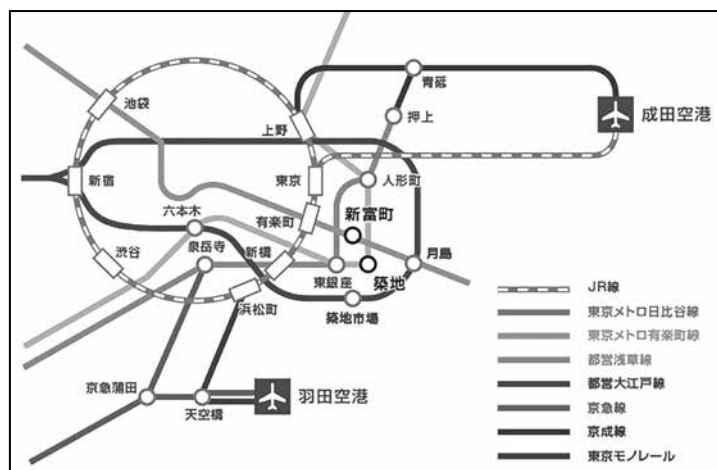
青砥
押上
成田空港
池袋
上野
新宿
東京
人形町
六本木
新富町
有楽町
渋谷
泉岳寺
新橋
東銀座
築地
月島
浜松町
築地市場
京急蒲田
天空橋
羽田空港
JR線
東京メトロ日比谷線
東京メトロ有楽町線
都営浅草線
都営大江戸線
京急線
京成線
東京モノレール